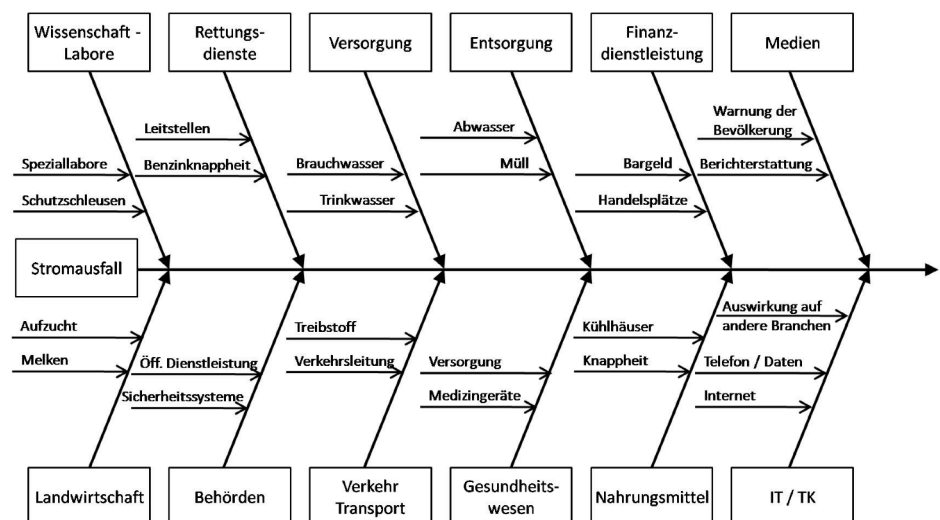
Wissenschaft - Labore

Rettungs- dienste

Versorgung

Entsorgung

Finanz- dienstleistung

Medien

Speziallabore

Schutzschleusen

Leitstellen

Benzinknappheit

Brauchwasser

Trinkwasser

Abwasser

Müll

Bargeld

Handelsplätze

Warnung der Bevölkerung

Berichterstattung

Stromausfall

Aufzucht

Melken

Öff. Dienstleistung

Sicherheitssysteme

Treibstoff

Verkehrsleitung

Versorgung

Medizingeräte

Kühlhäuser

Knappheit

Auswirkung auf andere Branchen

Telefon / Daten

Internet

Landwirtschaft

Behörden

Verkehr Transport

Gesundheits- wesen

Nahrungsmittel

IT / TK